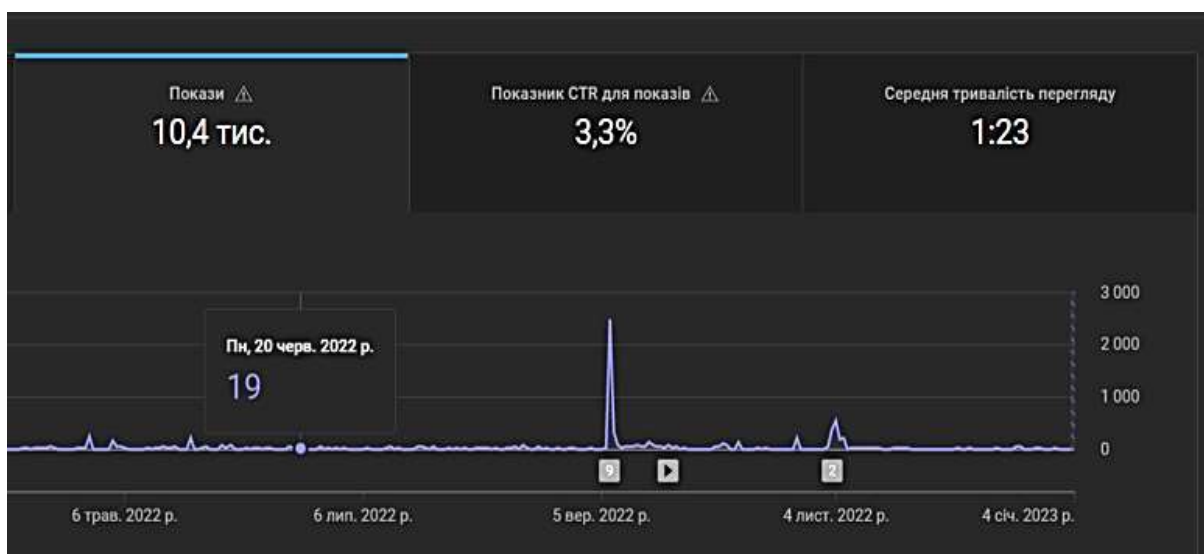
Покази ⚠
10,4 тис.

Показник CTR для показів ⚠
3,3%

Середня тривалість перегляду
1:23

3 000
2 000
1 000
0

Пн, 20 черв. 2022 р.
19

9
2

6 трав. 2022 р.
6 лип. 2022 р.
5 вер. 2022 р.
4 лист. 2022 р.
4 січ. 2023 р.